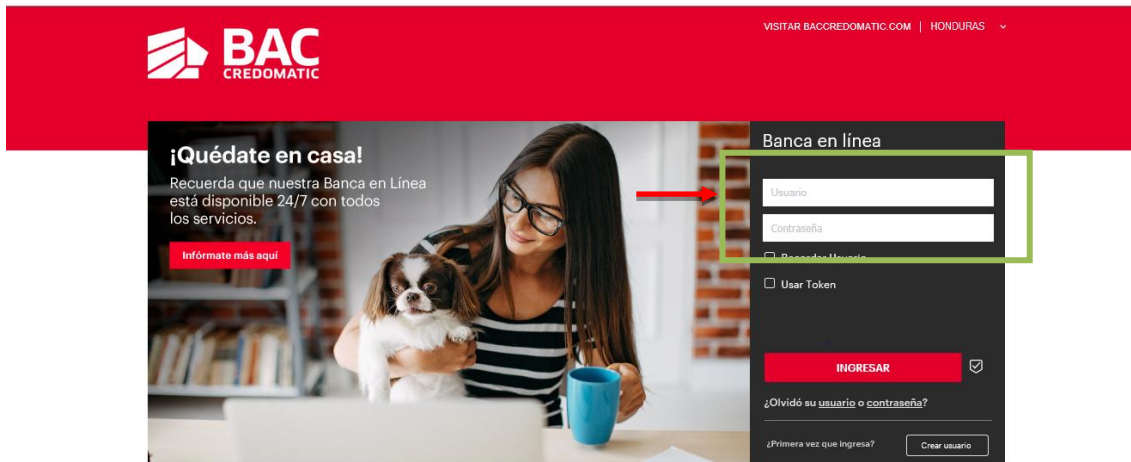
BAC CREDOMATIC

VISITAR BACCREDOMATIC.COM | HONDURAS

¡Quédate en casa!

Recuerda que nuestra Banca en Línea está disponible 24/7 con todos los servicios.

Infórmate más aquí

Banca en línea

Usuario

Contraseña

Recordar Usuario

Usar Token

INGRESAR

¿Olvidó su usuario o contraseña?

¿Primera vez que ingresa?

Crear usuario